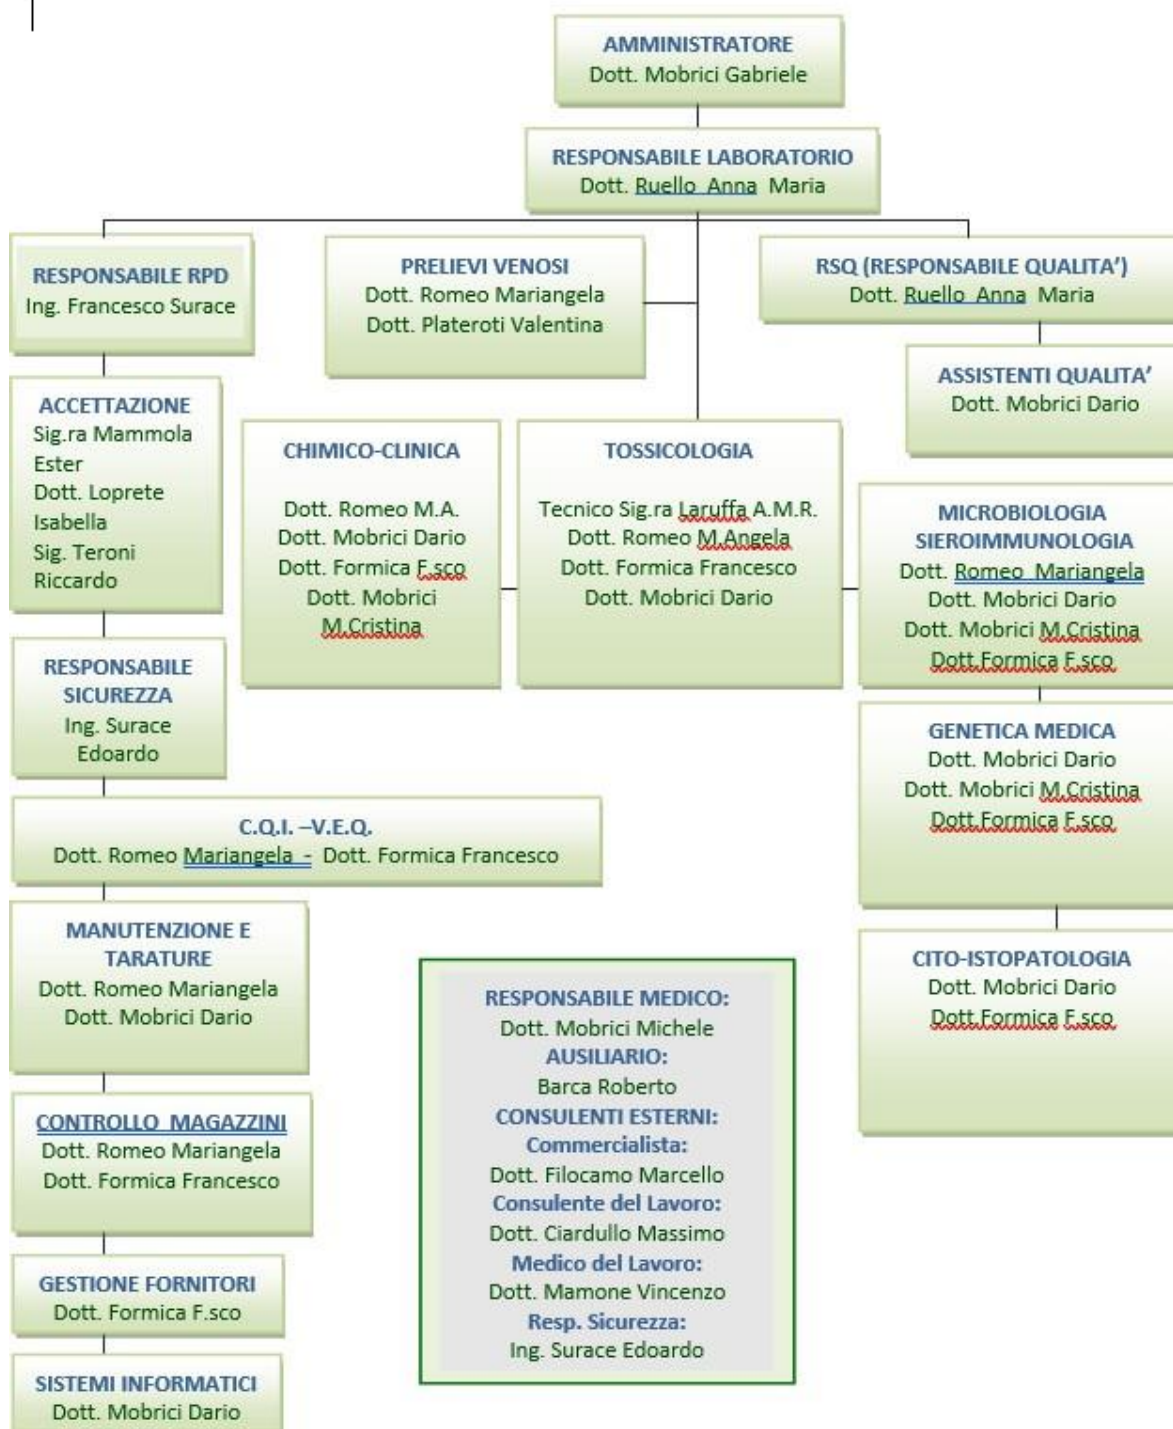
AMMINISTRATORE
Dott. Mobrici Gabriele

RESPONSABILE LABORATORIO
Dott. Ruello Anna Maria

RESPONSABILE RPD
Ing. Francesco Surace

PRELIEVI VENOSI
Dott. Romeo Mariangela
Dott. Plateroti Valentina

RSQ (RESPONSABILE QUALITA')
Dott. Ruello Anna Maria

ASSISTENTI QUALITA'
Dott. Mobrici Dario

ACCETTAZIONE
Sig.ra Mammola Ester
Dott. Loprete Isabella
Sig. Teroni Riccardo

CHIMICO-CLINICA
Dott. Romeo M.A.
Dott. Mobrici Dario
Dott. Formica F.sco
Dott. Mobrici M.Cristina

TOSSICOLOGIA
Tecnico Sig.ra Laruffa A.M.R.
Dott. Romeo M.Angela
Dott. Formica Francesco
Dott. Mobrici Dario

MICROBIOLOGIA SIEROIMMUNOLOGIA
Dott. Romeo Mariangela
Dott. Mobrici Dario
Dott. Mobrici M.Cristina
Dott.Formica F.sco

RESPONSABILE SICUREZZA
Ing. Surace Edoardo

GENETICA MEDICA
Dott. Mobrici Dario
Dott. Mobrici M.Cristina
Dott.Formica F.sco

C.Q.I. –V.E.Q.
Dott. Romeo Mariangela - Dott. Formica Francesco

MANUTENZIONE E TARATURE
Dott. Romeo Mariangela
Dott. Mobrici Dario

CITO-ISTOPATOLOGIA
Dott. Mobrici Dario
Dott.Formica F.sco

RESPONSABILE MEDICO:
Dott. Mobrici Michele
AUSILIARIO:
Barca Roberto
CONSULENTI ESTERNI:
Commercialista:
Dott. Filocamo Marcello
Consulente del Lavoro:
Dott. Ciardullo Massimo
Medico del Lavoro:
Dott. Mamone Vincenzo
Resp. Sicurezza:
Ing. Surace Edoardo

CONTROLLO MAGAZZINI
Dott. Romeo Mariangela
Dott. Formica Francesco

GESTIONE FORNITORI
Dott. Formica F.sco

SISTEMI INFORMATICI
Dott. Mobrici Dario